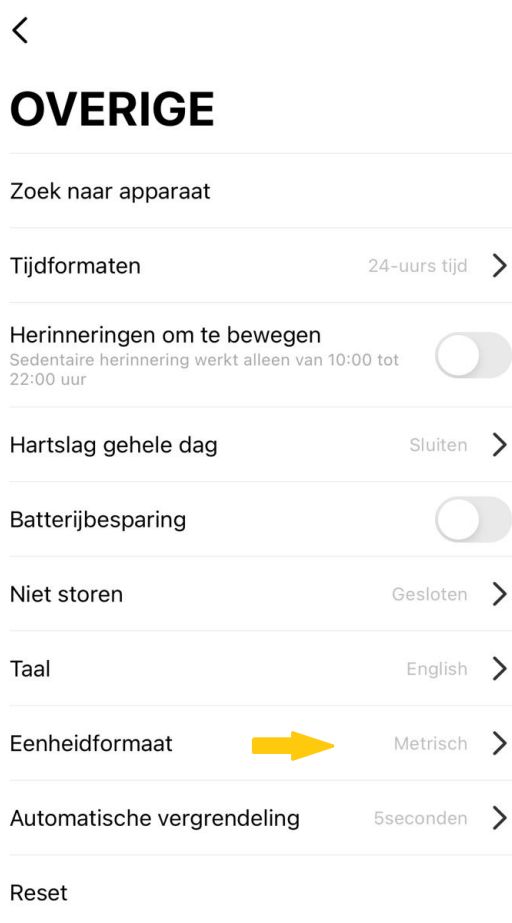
<

OVERIGE

Zoek naar apparaat

Tijdformaten 24-uurs tijd >

Herinneringen om te bewegen
Sedentaire herinnering werkt alleen van 10:00 tot 22:00 uur

Hartslag gehele dag Sluiten >

Batterijbesparing

Niet storen Gesloten >

Taal English >

Eenheidformaat Metrisch >

Automatische vergrendeling 5seconden >

Reset